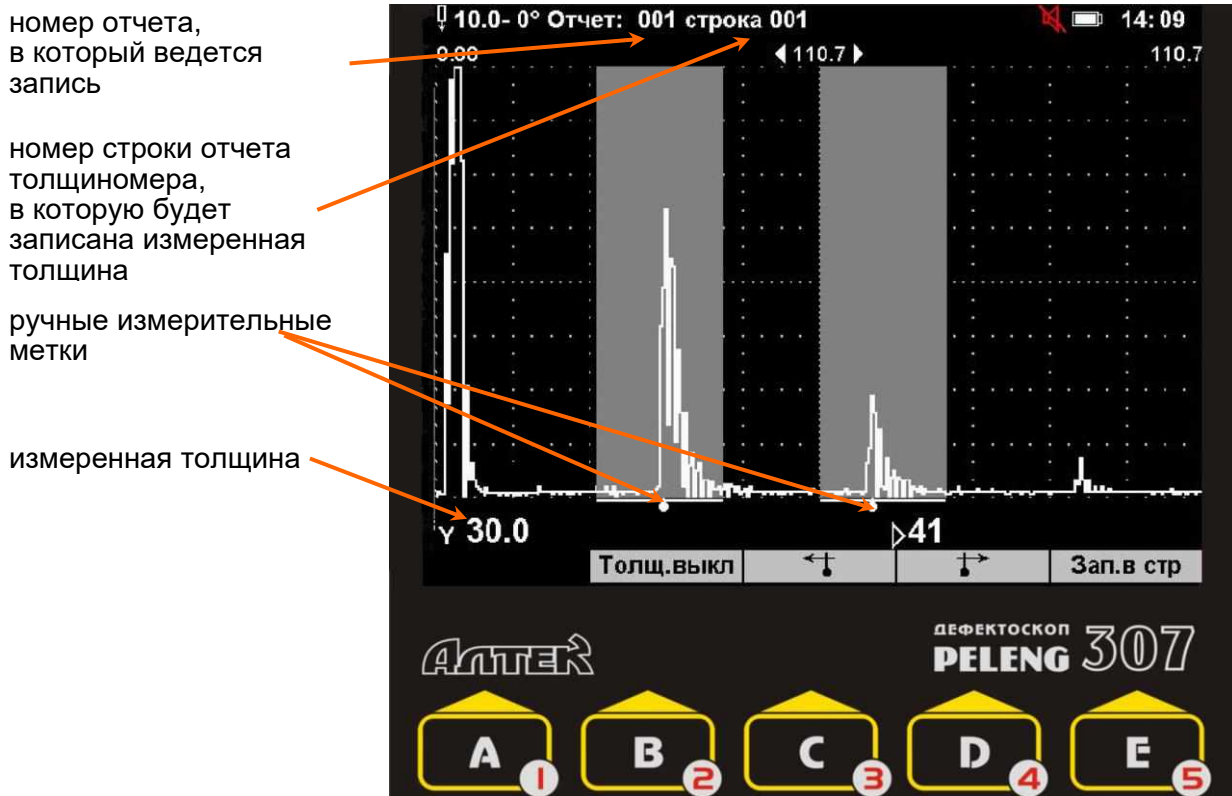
номер отчета, в который ведется запись

номер строки отчета толщиномера, в которую будет записана измеренная толщина

ручные измерительные метки

измеренная толщина

10.0- 0° Отчет: 001 строка 001 14:09

0.00 ◂110.7▸ 110.7

Y 30.0 ▷41

Толщ.выкл | | | Зап.в стр

АЛТЕК

ДЕФЕКТОСКОП PELENG 307

A 1 B 2 C 3 D 4 E 5